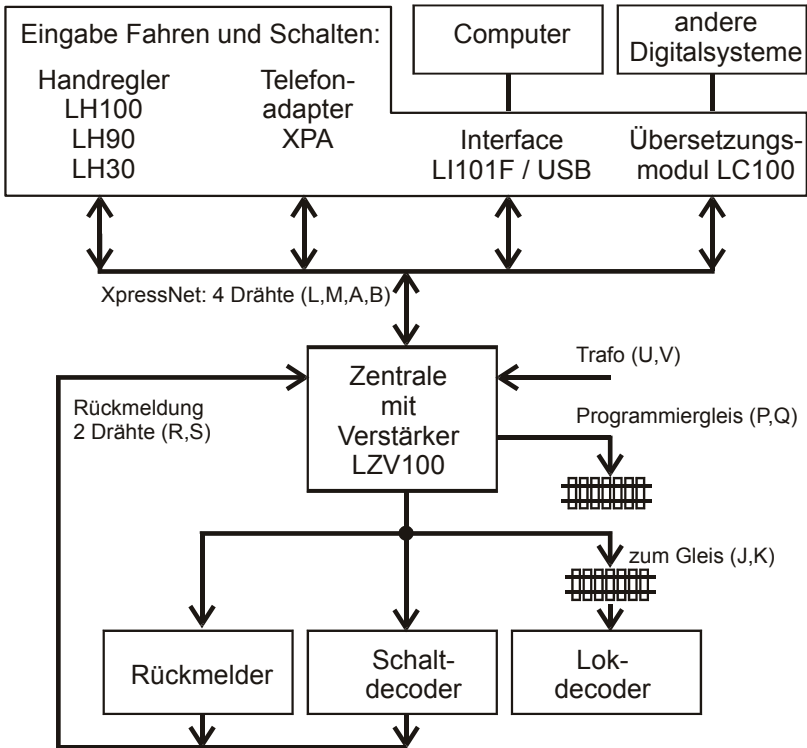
Eingabe Fahren und Schalten:

Computer

andere Digitalsysteme

Handregler LH100 LH90 LH30

Telefonadapter XPA

Interface LI101F / USB

Übersetzungsmodul LC100

XpressNet: 4 Drähte (L,M,A,B)

Trafo (U,V)

Zentrale mit Verstärker LZV100

Rückmeldung 2 Drähte (R,S)

Programmiergleis (P,Q)

zum Gleis (J,K)

Rückmelder

Schaltdecoder

Lokdecoder